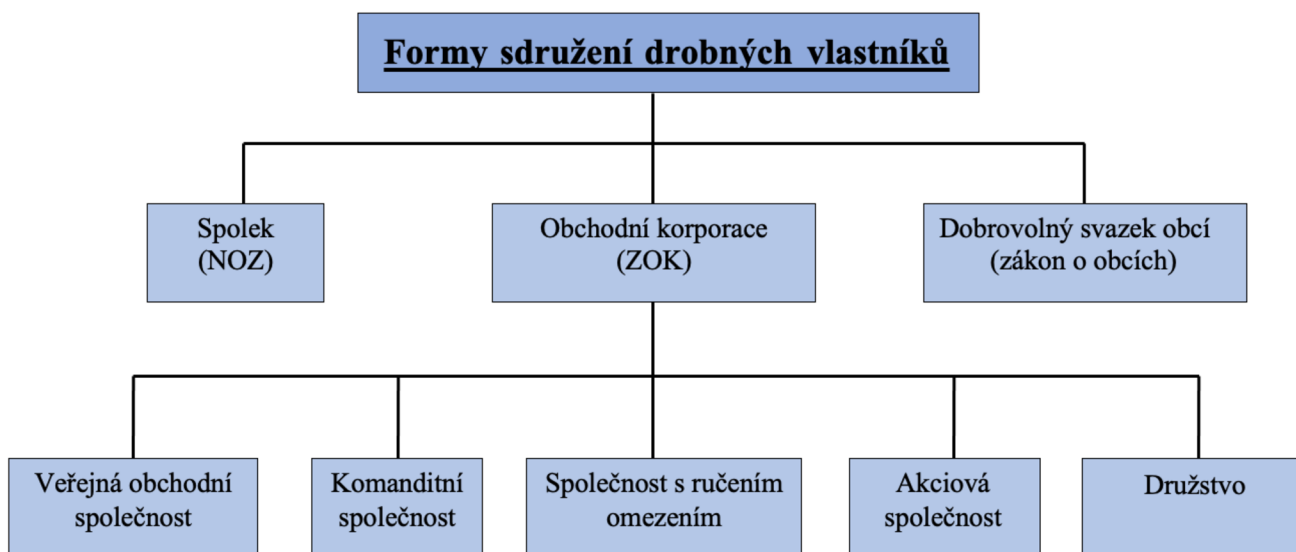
Formy sdružení drobných vlastníků

Spolek (NOZ)

Obchodní korporace (ZOK)

Dobrovolný svazek obcí (zákon o obcích)

Veřejná obchodní společnost

Komanditní společnost

Společnost s ručením omezením

Akciová společnost

Družstvo